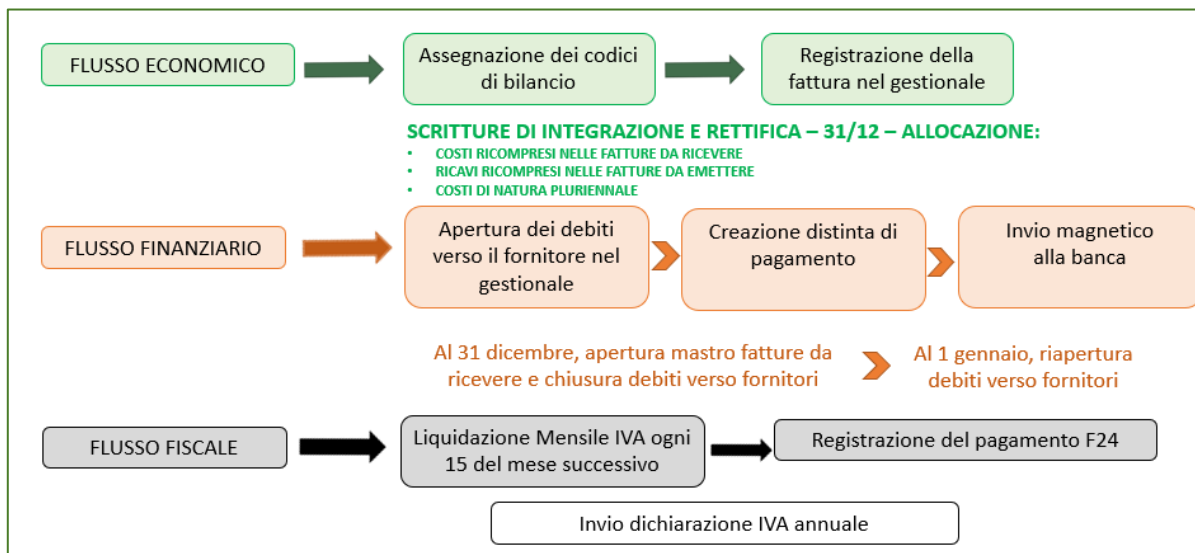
FLUSSO ECONOMICO

Assegnazione dei codici di bilancio

Registrazione della fattura nel gestionale

SCRITTURE DI INTEGRAZIONE E RETTIFICA – 31/12 – ALLOCAZIONE:

- COSTI RICOMPRESI NELLE FATTURE DA RICEVERE
- RICAVI RICOMPRESI NELLE FATTURE DA EMETTERE
- COSTI DI NATURA PLURIENNALE

FLUSSO FINANZIARIO

Apertura dei debiti verso il fornitore nel gestionale

Creazione distinta di pagamento

Invio magnetico alla banca

Al 31 dicembre, apertura mastro fatture da ricevere e chiusura debiti verso fornitori

Al 1 gennaio, riapertura debiti verso fornitori

FLUSSO FISCALE

Liquidazione Mensile IVA ogni 15 del mese successivo

Registrazione del pagamento F24

Invio dichiarazione IVA annuale